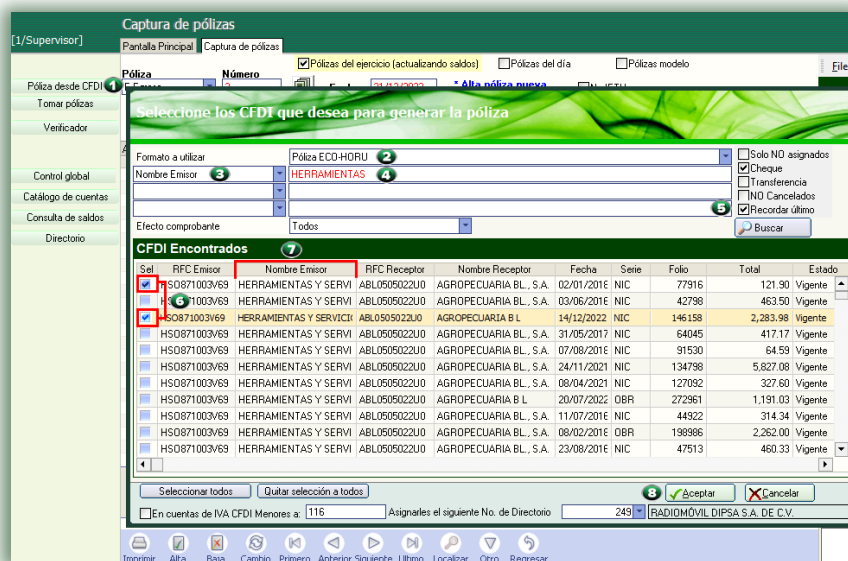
Captura de pólizas

[1/Supervisor]

Pantalla Principal | Captura de pólizas

Póliza desde CFDI 1
Tomar pólizas
Verificador
Control global
Catálogo de cuentas
Consulta de saldos
Directorio

Póliza | Número

Pólizas del ejercicio (actualizando saldos) | Pólizas del día | Pólizas modelo

Fecha 31/12/2022 * Alta póliza nueva

Archivo

Seleccione los CFDI que desea para generar la póliza

Formato a utilizar | Póliza ECO-HORU 2

Nombre Emisor 3 | HERRAMIENTAS 4

Efecto comprobante | Todos

5

Solo NO asignados
Cheque
Transferencia
NO Cancelados
Recordar último

Buscar

CFDI Encontrados 7

| Sel | RFC Emisor | Nombre Emisor | RFC Receptor | Nombre Receptor | Fecha | Serie | Folio | Total | Estado |
|---|---|---|---|---|---|---|---|---|---|
| ✔ | HSO871003V69 | HERRAMIENTAS Y SERVI | ABL0505022U0 | AGROPECUARIA BL , S.A. | 02/01/2018 | NIC | 77916 | 121.90 | Vigente |
| 6 | HSO871003V69 | HERRAMIENTAS Y SERVI | ABL0505022U0 | AGROPECUARIA BL , S.A. | 03/06/2018 | NIC | 42798 | 463.50 | Vigente |
| ✔ | HSO871003V69 | HERRAMIENTAS Y SERVICI | ABL0505022U0 | AGROPECUARIA B L | 14/12/2022 | NIC | 146158 | 2,283.98 | Vigente |
|  | HSO871003V69 | HERRAMIENTAS Y SERVI | ABL0505022U0 | AGROPECUARIA BL , S.A. | 31/05/2017 | NIC | 64045 | 417.17 | Vigente |
|  | HSO871003V69 | HERRAMIENTAS Y SERVI | ABL0505022U0 | AGROPECUARIA BL , S.A. | 07/08/2018 | NIC | 91530 | 64.59 | Vigente |
|  | HSO871003V69 | HERRAMIENTAS Y SERVI | ABL0505022U0 | AGROPECUARIA BL , S.A. | 24/11/2021 | NIC | 134798 | 5,827.08 | Vigente |
|  | HSO871003V69 | HERRAMIENTAS Y SERVI | ABL0505022U0 | AGROPECUARIA BL , S.A. | 08/04/2021 | NIC | 127092 | 327.60 | Vigente |
|  | HSO871003V69 | HERRAMIENTAS Y SERVI | ABL0505022U0 | AGROPECUARIA B L | 20/07/2022 | OBR | 272961 | 1,191.03 | Vigente |
|  | HSO871003V69 | HERRAMIENTAS Y SERVI | ABL0505022U0 | AGROPECUARIA BL , S.A. | 11/07/2016 | NIC | 44922 | 314.34 | Vigente |
|  | HSO871003V69 | HERRAMIENTAS Y SERVI | ABL0505022U0 | AGROPECUARIA BL , S.A. | 08/02/2018 | OBR | 198986 | 2,262.00 | Vigente |
|  | HSO871003V69 | HERRAMIENTAS Y SERVI | ABL0505022U0 | AGROPECUARIA BL , S.A. | 23/08/2016 | NIC | 47513 | 460.33 | Vigente |

Seleccionar todos | Quitar selección a todos

8 Aceptar | Cancelar

En cuentas de IVA CFDI Menores a: 116 | Asignarles el siguiente No. de Directorio 249 | RADIOMÓVIL DIPSA S.A. DE C.V.

Imprimir Alta Baja Cambio Primero Anterior Siguiente Ultimo Localizar Otro Regresar